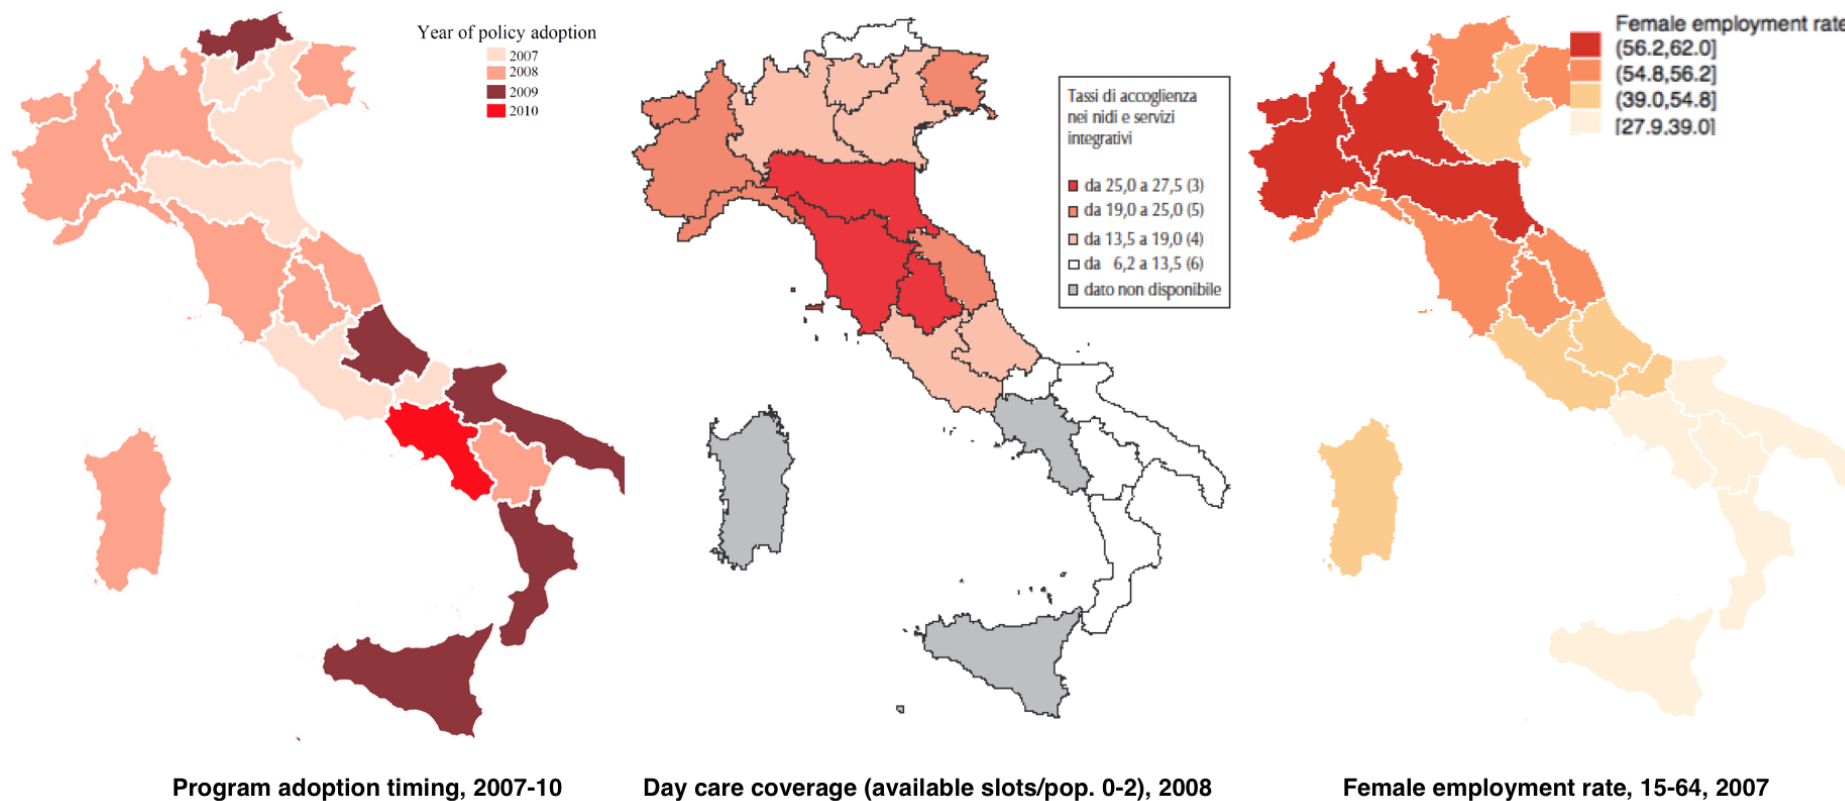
Year of policy adoption
2007
2008
2009
2010

Program adoption timing, 2007-10

Tassi di accoglienza nei nidi e servizi integrativi

da 25,0 a 27,5 (3)
da 19,0 a 25,0 (5)
da 13,5 a 19,0 (4)
da 6,2 a 13,5 (6)
dato non disponibile

Day care coverage (available slots/pop. 0-2), 2008

Female employment rate
(56.2,62.0]
(54.8,56.2]
(39.0,54.8]
[27.9,39.0]

Female employment rate, 15-64, 2007